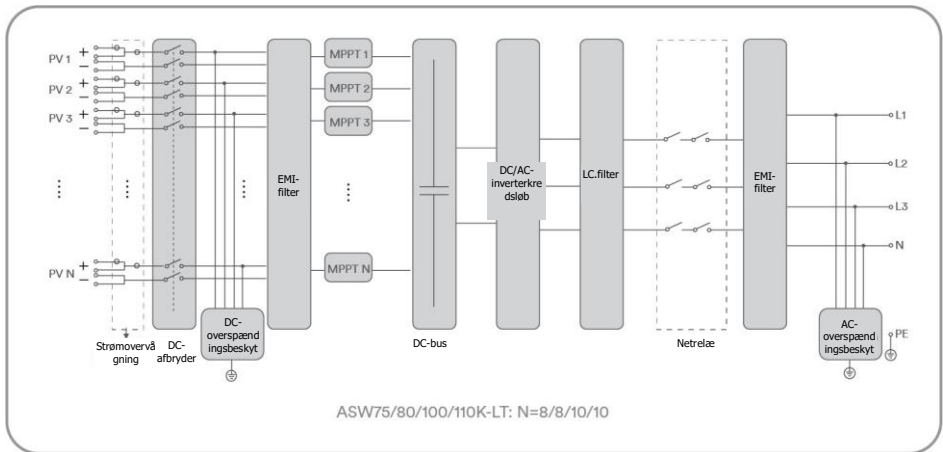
PV 1 + −
PV 2 + −
PV 3 + −
⋮
PV N + −

Strømovervågning

DC-afbryder

DC-overspændingsbeskyt

EMI-filter

MPPT 1
MPPT 2
MPPT 3
⋮
MPPT N

DC-bus

DC/AC-inverterkredsløb

LC.filter

Netrelæ

EMI-filter

L1
L2
L3
N

AC-overspændingsbeskyt

PE

ASW75/80/100/110K-LT: N=8/8/10/10